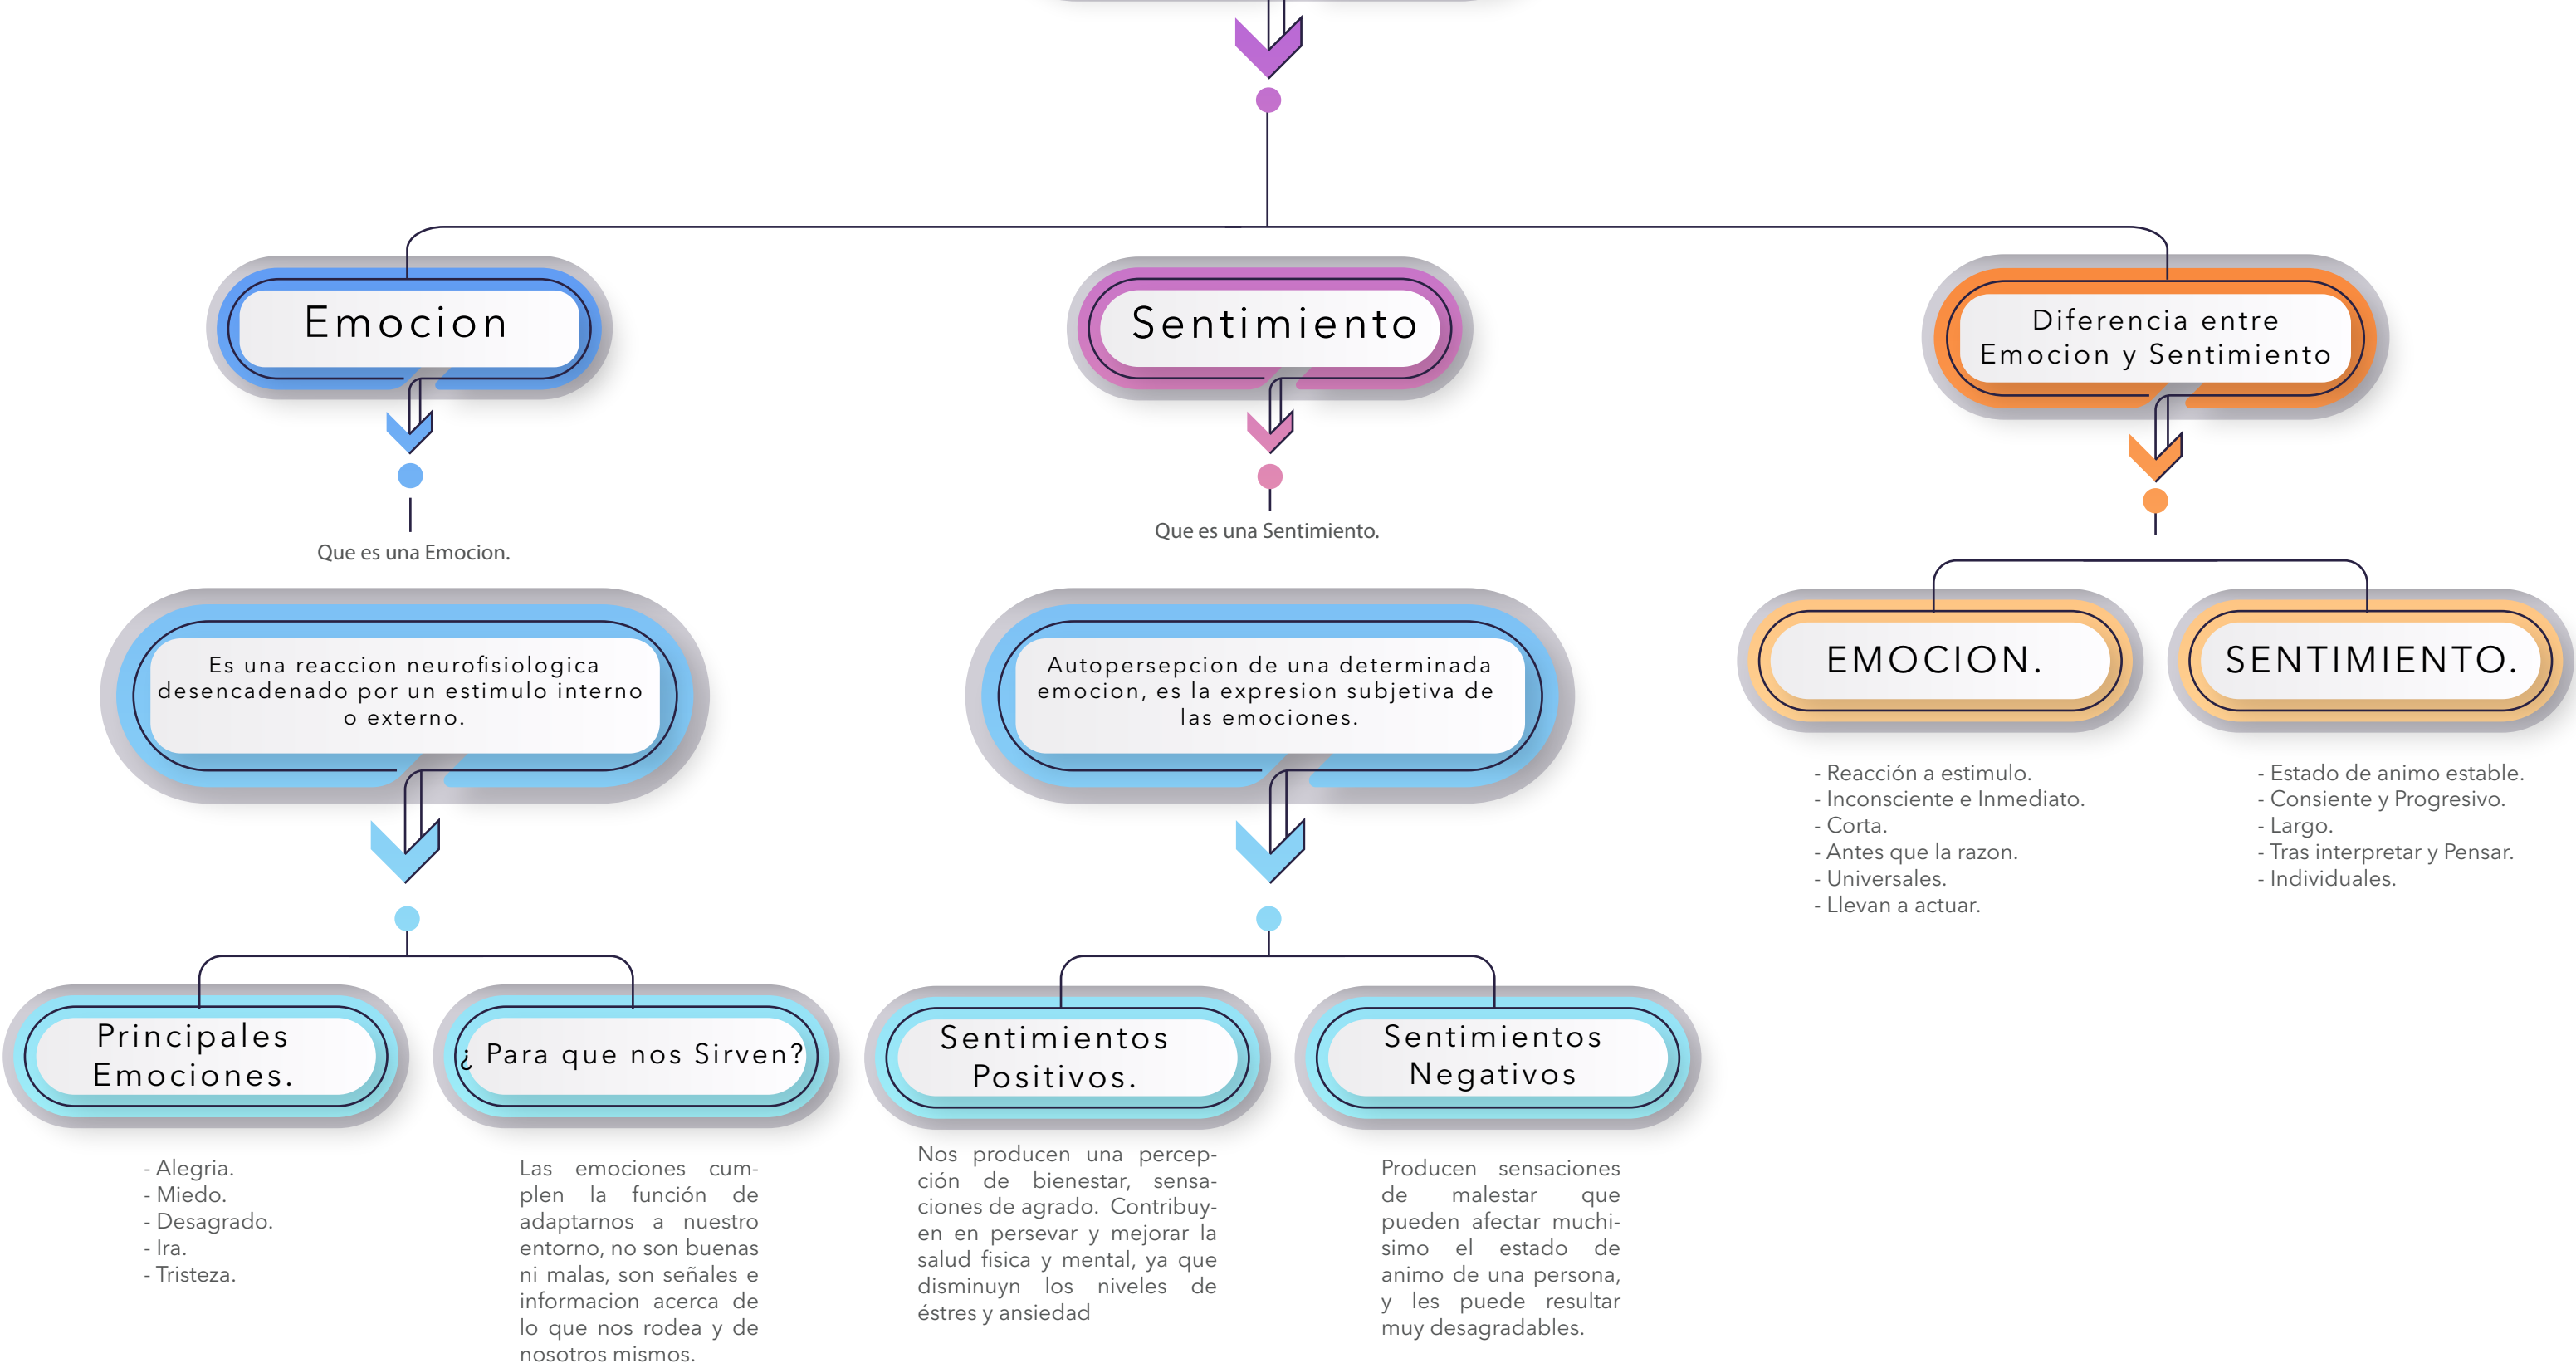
Emocion

Que es una Emocion.

Es una reaccion neurofisiologica desencadenado por un estimulo interno o externo.

Principales Emociones.

- Alegria.
- Miedo.
- Desagrado.
- Ira.
- Tristeza.

¿ Para que nos Sirven?

Las emociones cumplen la función de adaptarnos a nuestro entorno, no son buenas ni malas, son señales e informacion acerca de lo que nos rodea y de nosotros mismos.

Sentimiento

Que es una Sentimiento.

Autopersepcion de una determinada emocion, es la expresion subjetiva de las emociones.

Sentimientos Positivos.

Nos producen una percepción de bienestar, sensaciones de agrado. Contribuyen en persevar y mejorar la salud fisica y mental, ya que disminuyn los niveles de éstres y ansiedad

Sentimientos Negativos

Producen sensaciones de malestar que pueden afectar muchisimo el estado de animo de una persona, y les puede resultar muy desagradables.

Diferencia entre Emocion y Sentimiento

EMOCION.

- Reacción a estimulo.
- Inconsciente e Inmediato.
- Corta.
- Antes que la razon.
- Universales.
- Llevan a actuar.

SENTIMIENTO.

- Estado de animo estable.
- Consiente y Progresivo.
- Largo.
- Tras interpretar y Pensar.
- Individuales.